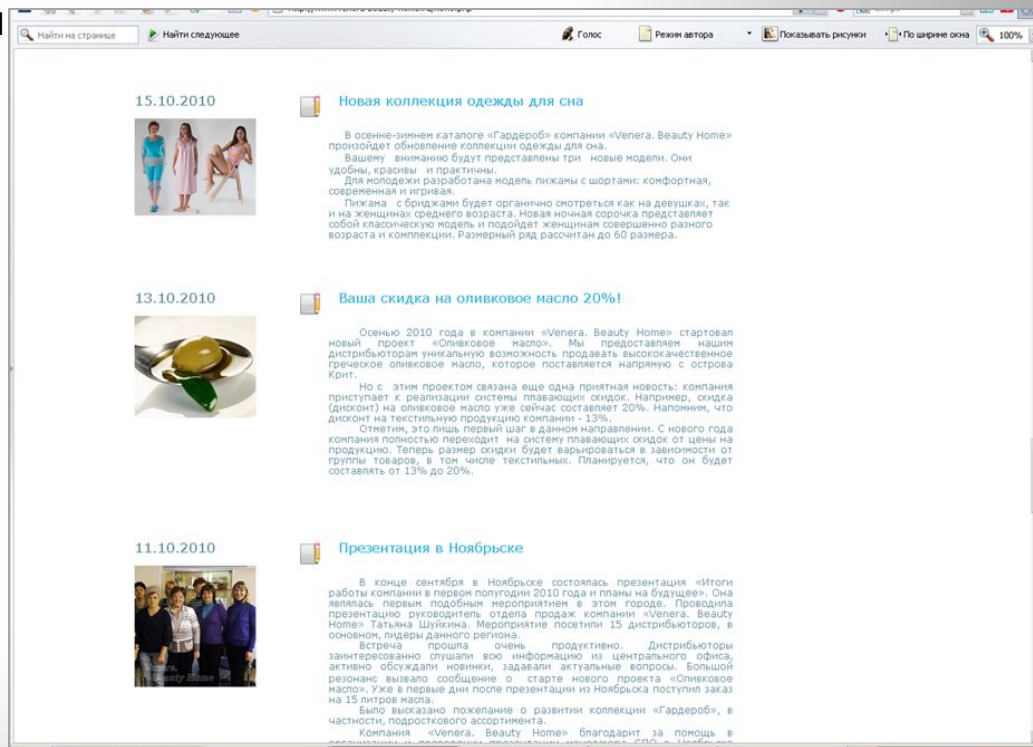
Найти на странице | Найти следующее | Голос | Режим автора | Показывать рисунки | По ширине окна | 100%

15.10.2010

Новая коллекция одежды для сна

В осенне-зимнем каталоге «Гардероб» компании «Venera. Beauty Home» произойдет обновление коллекции одежды для сна.

Вашему вниманию будут представлены три новые модели. Они удобны, красивы и практичны.

Для молодежи разработана модель пижамы с шортами: комфортная, современная и игривая.

Пижама с бриджами будет органично смотреться как на девушках, так и на женщинах среднего возраста. Новая ночная сорочка представляет собой классическую модель и подойдет женщинам совершенно разного возраста и комплекции. Размерный ряд рассчитан до 60 размера.

13.10.2010

Ваша скидка на оливковое масло 20%!

Осенью 2010 года в компании «Venera. Beauty Home» стартовал новый проект «Оливковое масло». Мы предоставляем нашим дистрибьюторам уникальную возможность продавать высококачественное греческое оливковое масло, которое поставляется напрямую с острова Крит.

Но с этим проектом связана еще одна приятная новость: компания приступает к реализации системы плавающих скидок. Например, скидка (дисконт) на оливковое масло уже сейчас составляет 20%. Напомним, что дисконт на текстильную продукцию компании - 13%.

Отметим, это лишь первый шаг в данном направлении. С нового года компания полностью переходит на систему плавающих скидок от цены на продукцию. Теперь размер скидки будет варьироваться в зависимости от группы товаров, в том числе текстильных. Планируется, что он будет составлять от 13% до 20%.

11.10.2010

Презентация в Ноябрьске

В конце сентября в Ноябрьске состоялась презентация «Итоги работы компании в первом полугодии 2010 года и планы на будущее». Она являлась первым подобным мероприятием в этом городе. Проводила презентацию руководитель отдела продаж компании «Venera. Beauty Home» Татьяна Шуйкина. Мероприятие посетили 15 дистрибьюторов, в основном, лидеры данного региона.

Встреча прошла очень продуктивно. Дистрибьюторы заинтересованно слушали всю информацию из центрального офиса, активно обсуждали новинки, задавали актуальные вопросы. Большой резонанс вызвало сообщение о старте нового проекта «Оливковое масло». Уже в первые дни после презентации из Ноябрьска поступил заказ на 15 литров масла.

Было высказано пожелание о развитии коллекции «Гардероб», в частности, подросткового ассортимента.

Компания «Venera. Beauty Home» благодарит за помощь в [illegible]